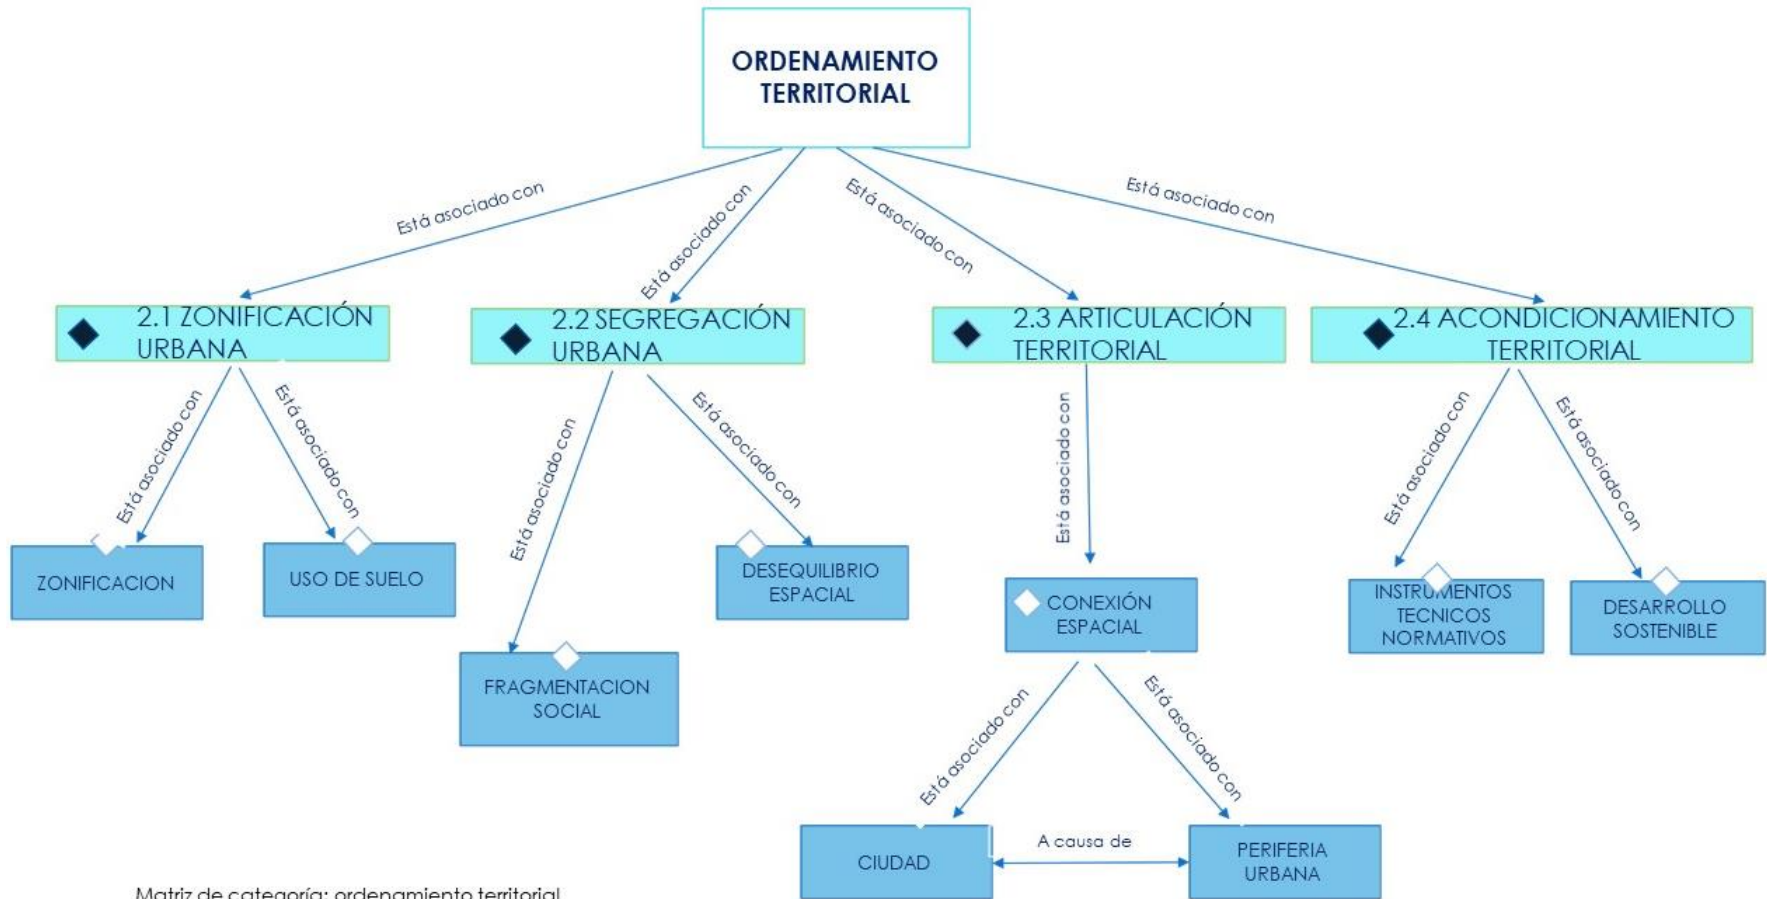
ORDENAMIENTO TERRITORIAL

Está asociado con

Está asociado con

Está asociado con

Está asociado con

2.1 ZONIFICACIÓN URBANA

2.2 SEGREGACIÓN URBANA

2.3 ARTICULACIÓN TERRITORIAL

2.4 ACONDICIONAMIENTO TERRITORIAL

Está asociado con

Está asociado con

Está asociado con

Está asociado con

Está asociado con

Está asociado con

Está asociado con

ZONIFICACION

USO DE SUELO

FRAGMENTACION SOCIAL

DESEQUILIBRIO ESPACIAL

CONEXIÓN ESPACIAL

INSTRUMENTOS TECNICOS NORMATIVOS

DESARROLLO SOSTENIBLE

Está asociado con

Está asociado con

CIUDAD

A causa de

PERIFERIA URBANA

Matriz de categoría: ordenamiento territorial